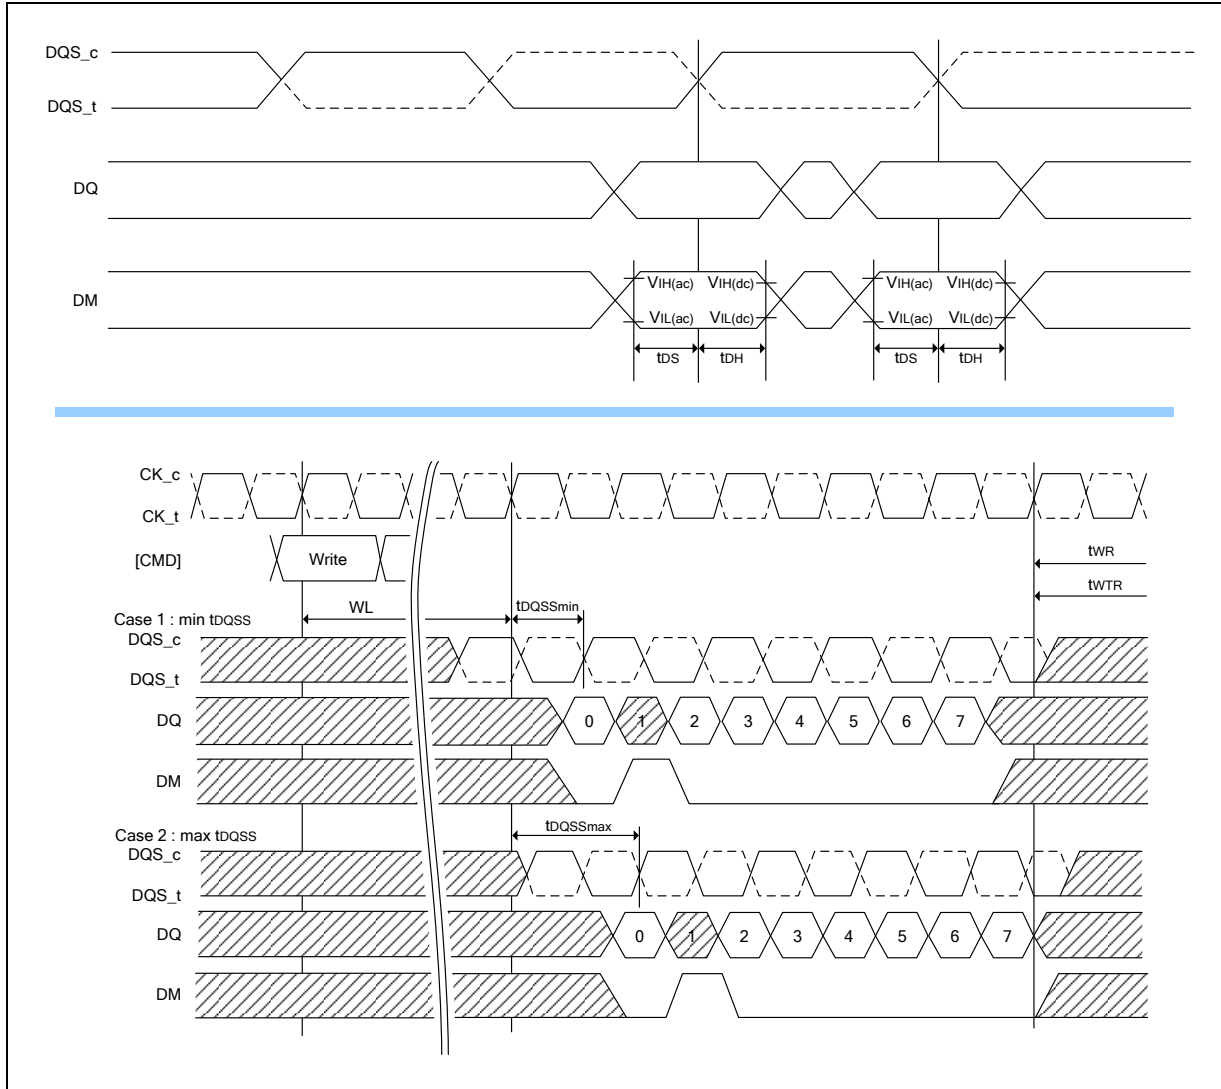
DQS_c
DQS_t
DQ
DM
VIH(ac) VIH(dc)
VIL(ac) VIL(dc)
tDS tDH
VIH(ac) VIH(dc)
VIL(ac) VIL(dc)
tDS tDH

CK_c
CK_t
[CMD]
Write
tWR
tWTR
Case 1 : min tDQSS
WL
tDQSSmin
DQS_c
DQS_t
DQ
0 1 2 3 4 5 6 7
DM
Case 2 : max tDQSS
tDQSSmax
DQS_c
DQS_t
DQ
0 1 2 3 4 5 6 7
DM